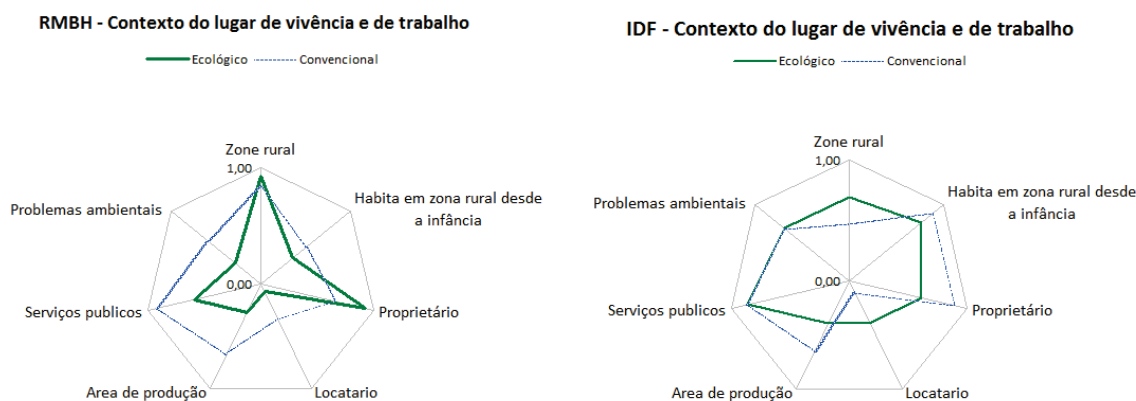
RMBH - Contexto do lugar de vivência e de trabalho

Ecológico Convencional

Zone rural
1,00
Habita em zona rural desde a infância
Proprietário
Locatario
Area de produção
Serviços publicos
Problemas ambientais
0,00

IDF - Contexto do lugar de vivência e de trabalho

Ecológico Convencional

Zone rural
1,00
Habita em zona rural desde a infância
Proprietário
Locatario
Area de produção
Serviços publicos
Problemas ambientais
0,00